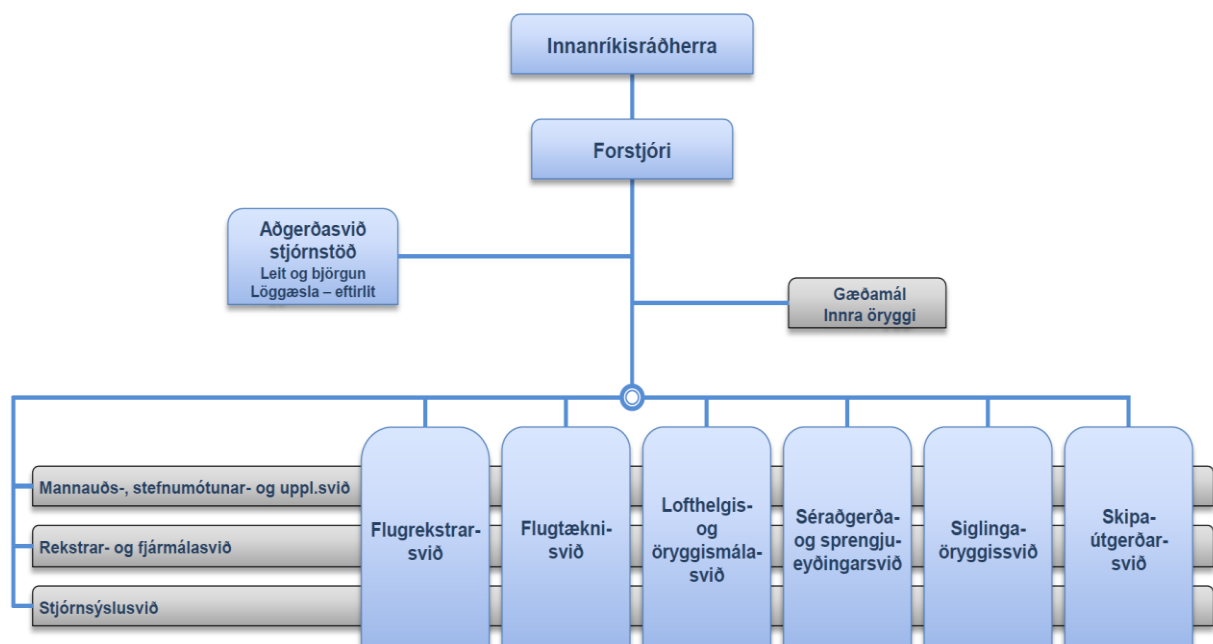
Innanríkisráðherra

Forstjóri

Aðgerðasvið stjórnstöð
Leit og björgun
Löggæsla – eftirlit

Gæðamál
Innra öryggi

Mannauðs-, stefnumótunar- og uppl.svið

Rekstrar- og fjármálasvið

Stjórnsýslusvið

Flugrekstrarsvið

Flugtæknisvið

Lofthelgis- og öryggismálasvið

Séraðgerða- og sprengjueyðingarsvið

Siglingaöryggissvið

Skipaútgerðarsvið